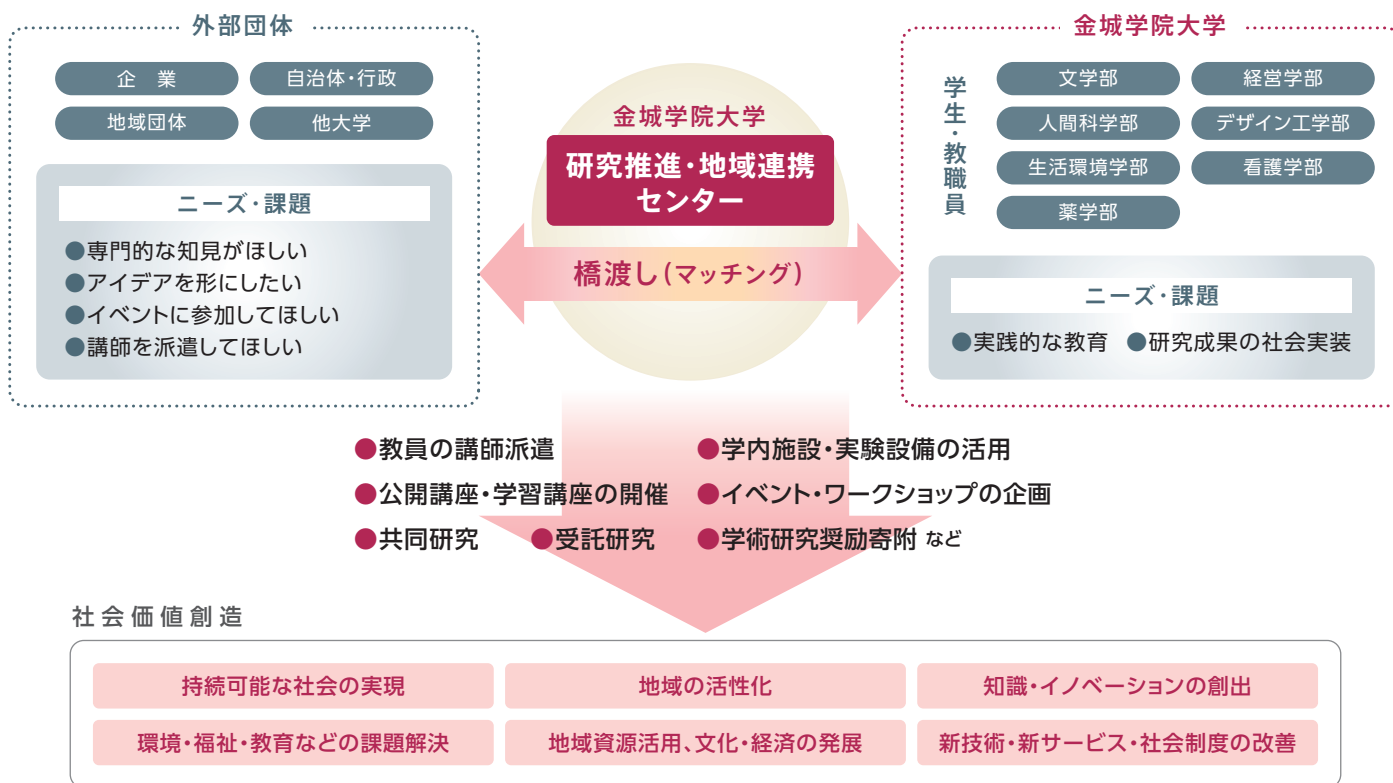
外部団体

企　業
自治体・行政
地域団体
他大学

ニーズ・課題
●専門的な知見がほしい
●アイデアを形にしたい
●イベントに参加してほしい
●講師を派遣してほしい

金城学院大学
研究推進・地域連携センター
橋渡し（マッチング）

金城学院大学

学生・教職員
文学部
経営学部
人間科学部
デザイン工学部
生活環境学部
看護学部
薬学部

ニーズ・課題
●実践的な教育　●研究成果の社会実装

●教員の講師派遣
●学内施設・実験設備の活用
●公開講座・学習講座の開催
●イベント・ワークショップの企画
●共同研究
●受託研究
●学術研究奨励寄附 など

社会価値創造

| 持続可能な社会の実現 | 地域の活性化 | 知識・イノベーションの創出 |
|---|---|---|
| 環境・福祉・教育などの課題解決 | 地域資源活用、文化・経済の発展 | 新技術・新サービス・社会制度の改善 |